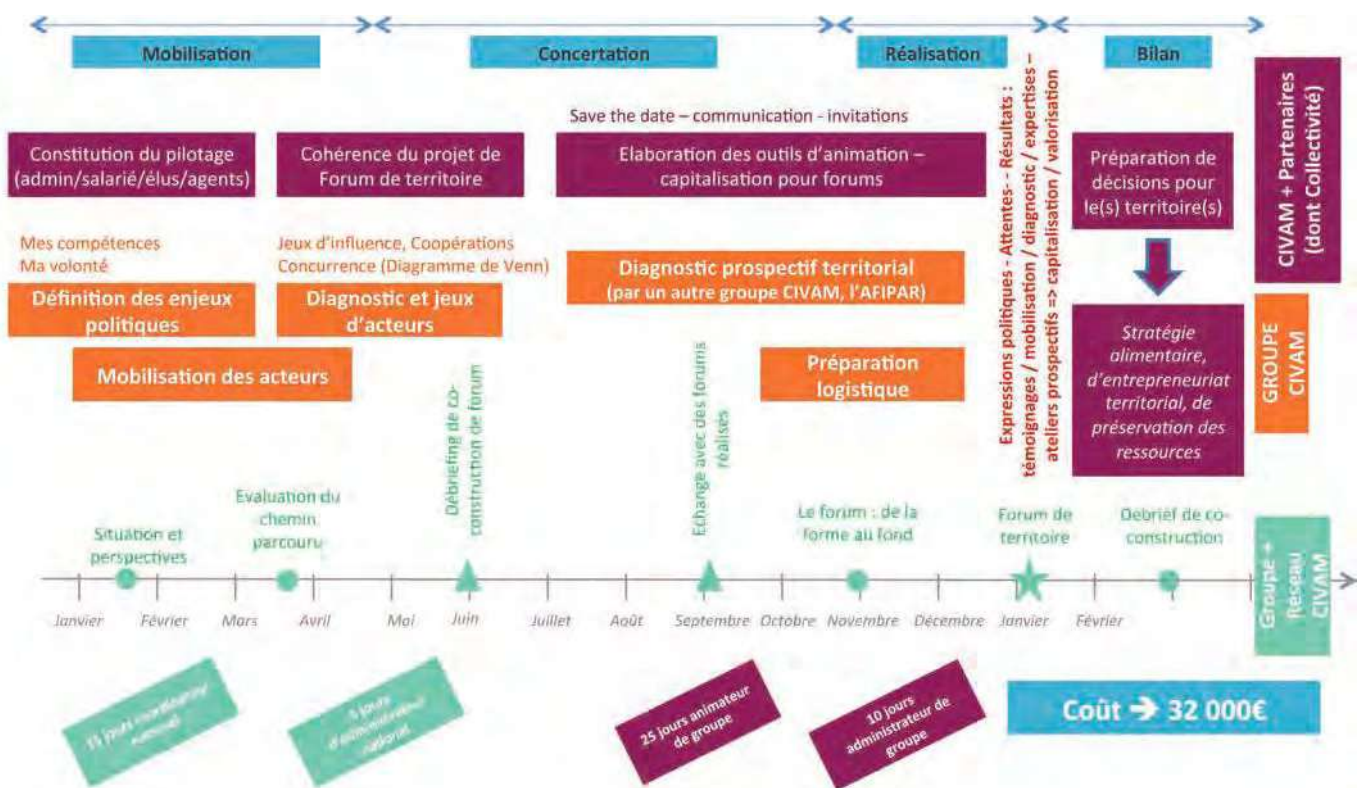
Mobilisation

Concertation

Réalisation

Bilan

CIVAM + Partenaires (dont Collectivité)

Save the date – communication - invitations

Constitution du pilotage (admin/salarié/élus/agents)

Cohérence du projet de Forum de territoire

Elaboration des outils d'animation – capitalisation pour forums

Expressions politiques - Attentes - Résultats : témoignages / mobilisation / diagnostic / expertises – ateliers prospectifs => capitalisation / valorisation

Préparation de décisions pour le(s) territoire(s)

Mes compétences
Ma volonté

Définition des enjeux politiques

Jeux d'influence, Coopérations
Concurrence (Diagramme de Venn)

Diagnostic et jeux d'acteurs

Diagnostic prospectif territorial
(par un autre groupe CIVAM, l'AFIPAR)

Mobilisation des acteurs

Préparation logistique

Stratégie alimentaire, d'entrepreneuriat territorial, de préservation des ressources

GROUPE CIVAM

Situation et perspectives

Evaluation du chemin parcouru

Débriefing de co-construction de forum

Echange avec des forums réalisés

Le forum : de la forme au fond

Forum de territoire

Debrief de co-construction

Groupe + Réseau CIVAM

Janvier Février Mars Avril Mai Juin Juillet Août Septembre Octobre Novembre Décembre Janvier Février

15 jours coordinateur national

5 jours d'administrateur national

25 jours animateur de groupe

10 jours administrateur de groupe

Coût → 32 000€